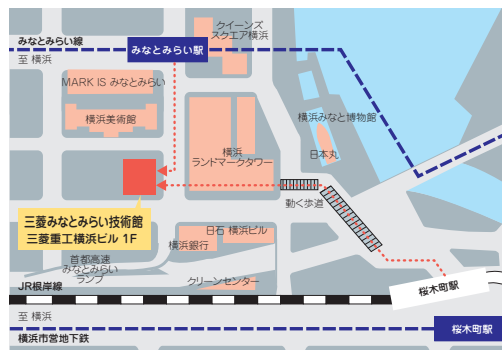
みなとみらい線
みなとみらい駅
クイーンズ
スクエア横浜
至 横浜
MARK IS みなとみらい
横浜美術館
横浜みなと博物館
横浜
ランドマークタワー
日本丸
動く歩道
三菱みなとみらい技術館
三菱重工横浜ビル 1F
日石 横浜ビル
横浜銀行
首都高速
みなとみらい
ランプ
クリーンセンター
JR根岸線
至 横浜
桜木町駅
横浜市営地下鉄
桜木町駅